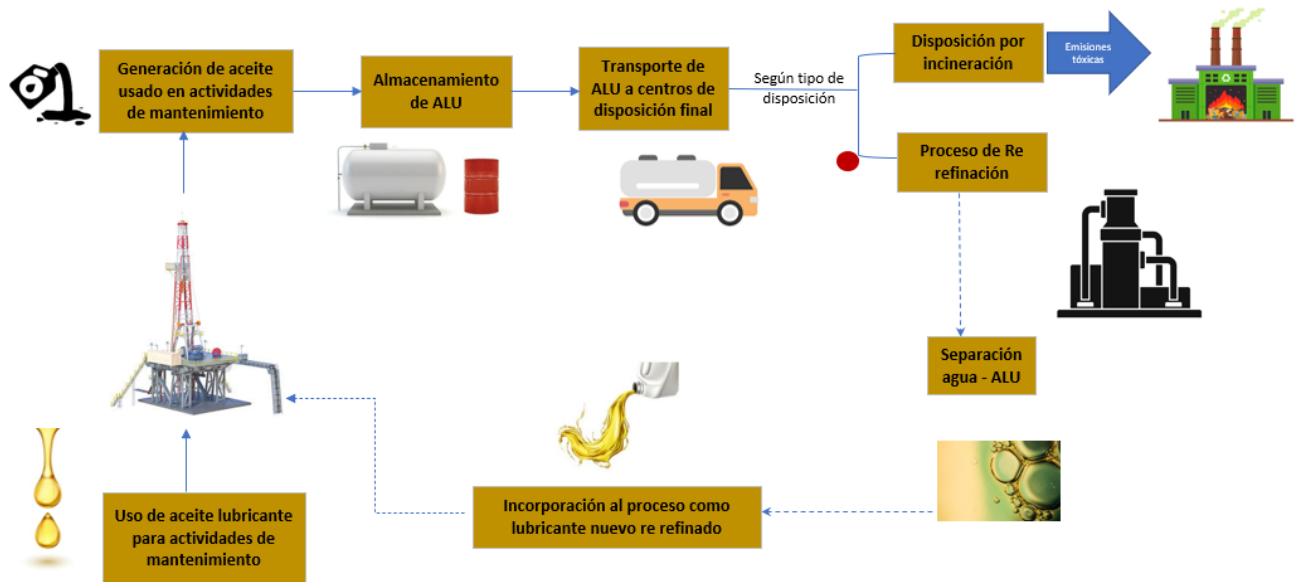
Generación de aceite usado en actividades de mantenimiento

Almacenamiento de ALU

Transporte de ALU a centros de disposición final

Según tipo de disposición

Disposición por incineración

Emisiones tóxicas

Proceso de Re refinación

Separación agua - ALU

Incorporación al proceso como lubricante nuevo re refinado

Uso de aceite lubricante para actividades de mantenimiento